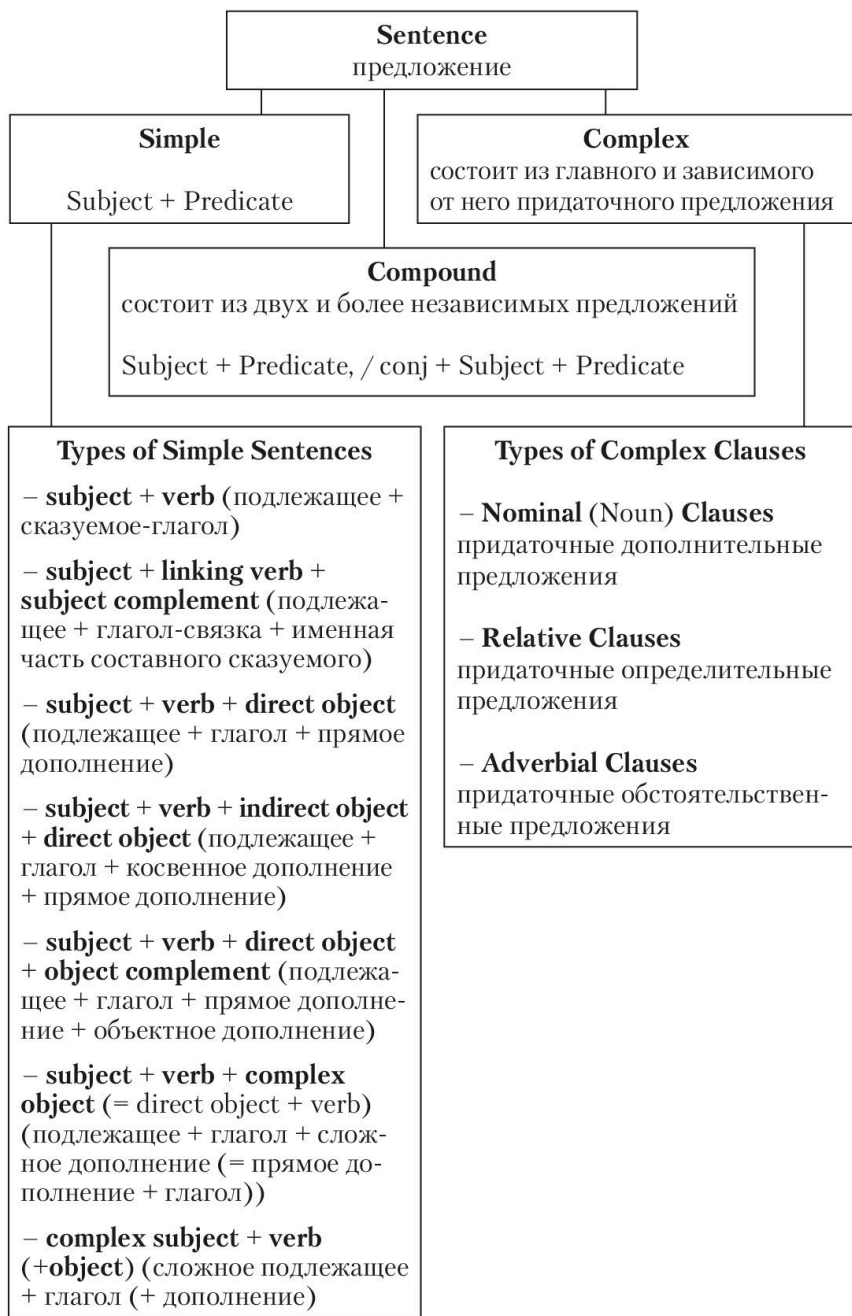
Sentence
предложение

Simple

Subject + Predicate

Complex
состоит из главного и зависимого от него придаточного предложения

Compound
состоит из двух и более независимых предложений

Subject + Predicate, / conj + Subject + Predicate

Types of Simple Sentences

– subject + verb (подлежащее + сказуемое-глагол)

– subject + linking verb + subject complement (подлежащее + глагол-связка + именная часть составного сказуемого)

– subject + verb + direct object (подлежащее + глагол + прямое дополнение)

– subject + verb + indirect object + direct object (подлежащее + глагол + косвенное дополнение + прямое дополнение)

– subject + verb + direct object + object complement (подлежащее + глагол + прямое дополнение + объектное дополнение)

– subject + verb + complex object (= direct object + verb) (подлежащее + глагол + сложное дополнение (= прямое дополнение + глагол))

– complex subject + verb (+object) (сложное подлежащее + глагол (+ дополнение)

Types of Complex Clauses

– Nominal (Noun) Clauses
придаточные дополнительные предложения

– Relative Clauses
придаточные определительные предложения

– Adverbial Clauses
придаточные обстоятельственные предложения